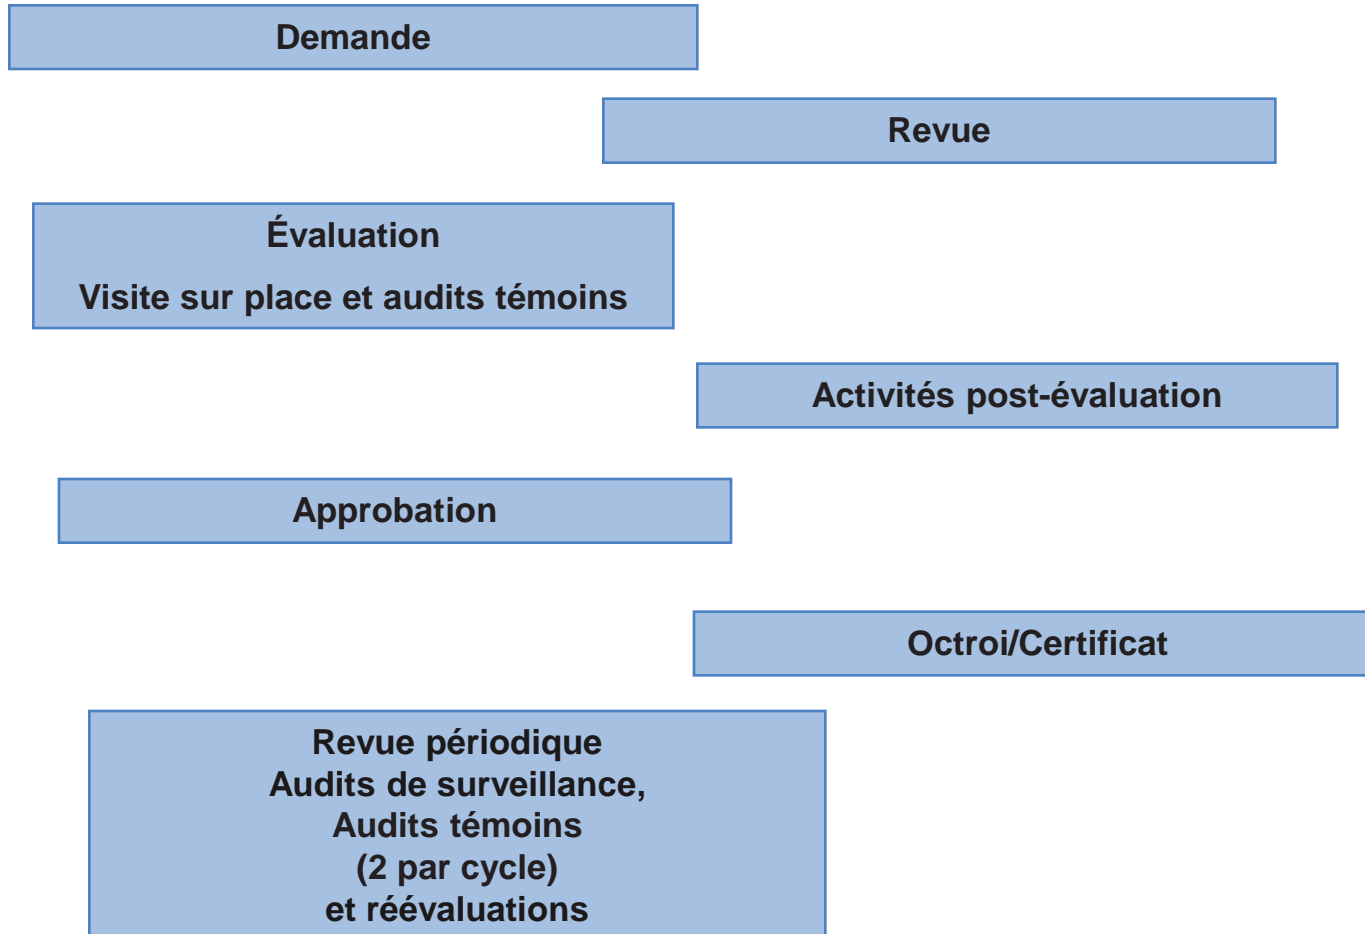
Demande

Revue

Évaluation

Visite sur place et audits témoins

Activités post-évaluation

Approbation

Octroi/Certificat

Revue périodique
Audits de surveillance,
Audits témoins
(2 par cycle)
et réévaluations